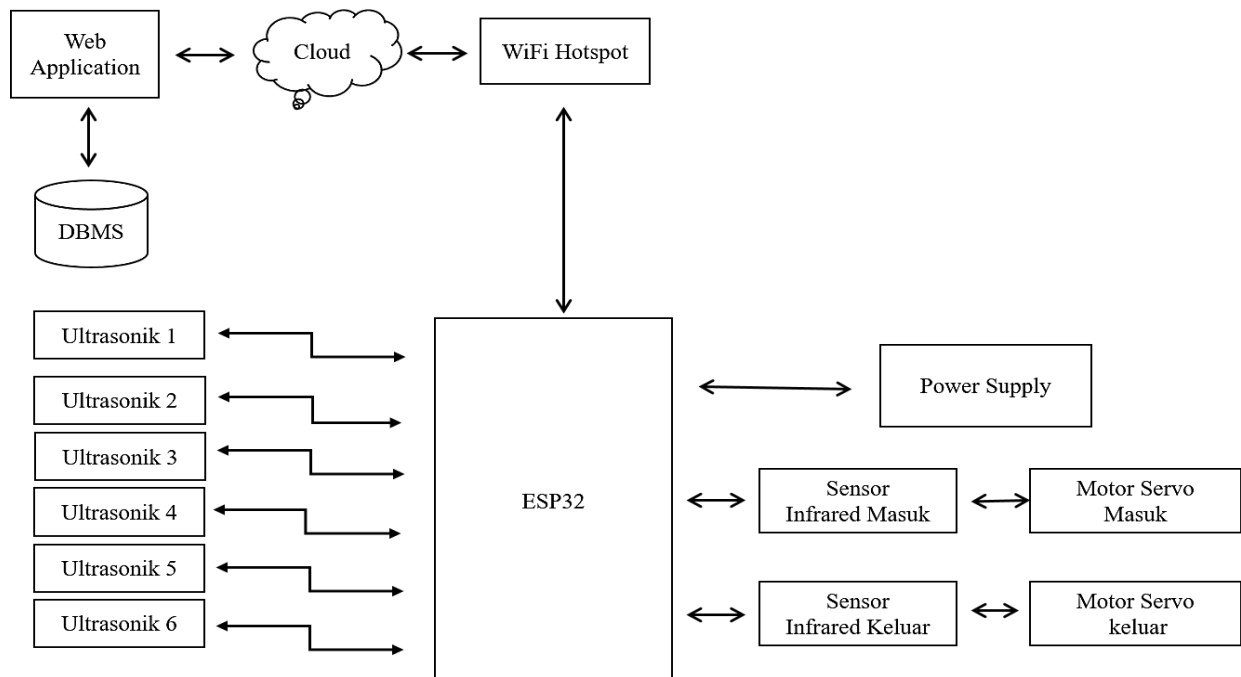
Web Application

Cloud

WiFi Hotspot

DBMS

Ultrasonik 1

Ultrasonik 2

Ultrasonik 3

Ultrasonik 4

Ultrasonik 5

Ultrasonik 6

ESP32

Power Supply

Sensor Infrared Masuk

Motor Servo Masuk

Sensor Infrared Keluar

Motor Servo keluar